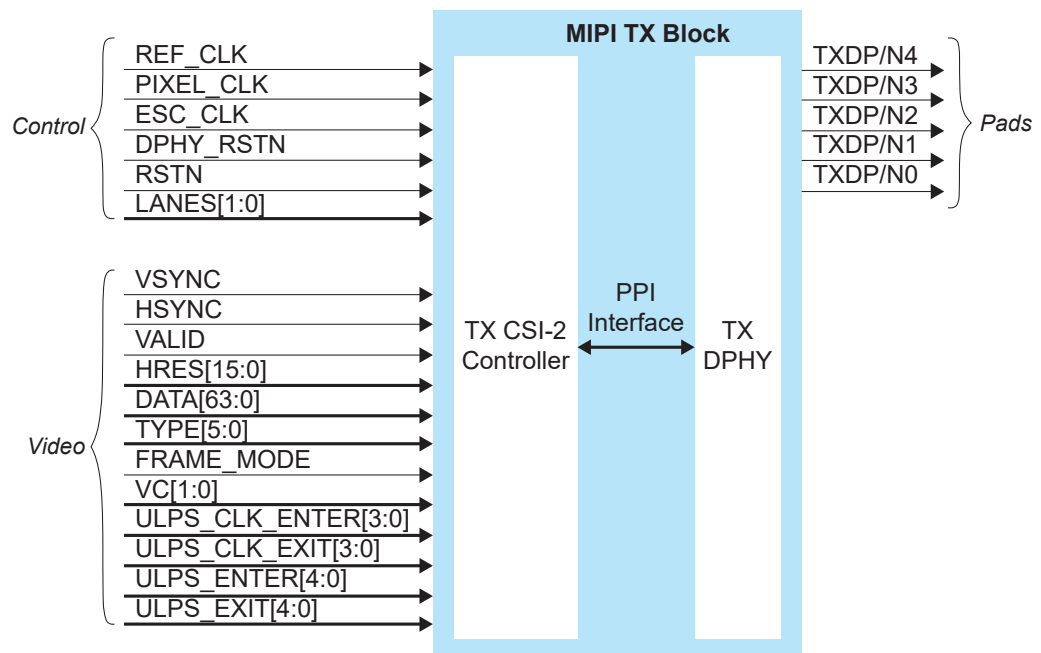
MIPI TX Block

Control
REF_CLK
PIXEL_CLK
ESC_CLK
DPHY_RSTN
RSTN
LANES[1:0]

Video
VSYNC
HSYNC
VALID
HRES[15:0]
DATA[63:0]
TYPE[5:0]
FRAME_MODE
VC[1:0]
ULPS_CLK_ENTER[3:0]
ULPS_CLK_EXIT[3:0]
ULPS_ENTER[4:0]
ULPS_EXIT[4:0]

TX CSI-2 Controller

PPI Interface

TX DPHY

TXDP/N4
TXDP/N3
TXDP/N2
TXDP/N1
TXDP/N0
Pads